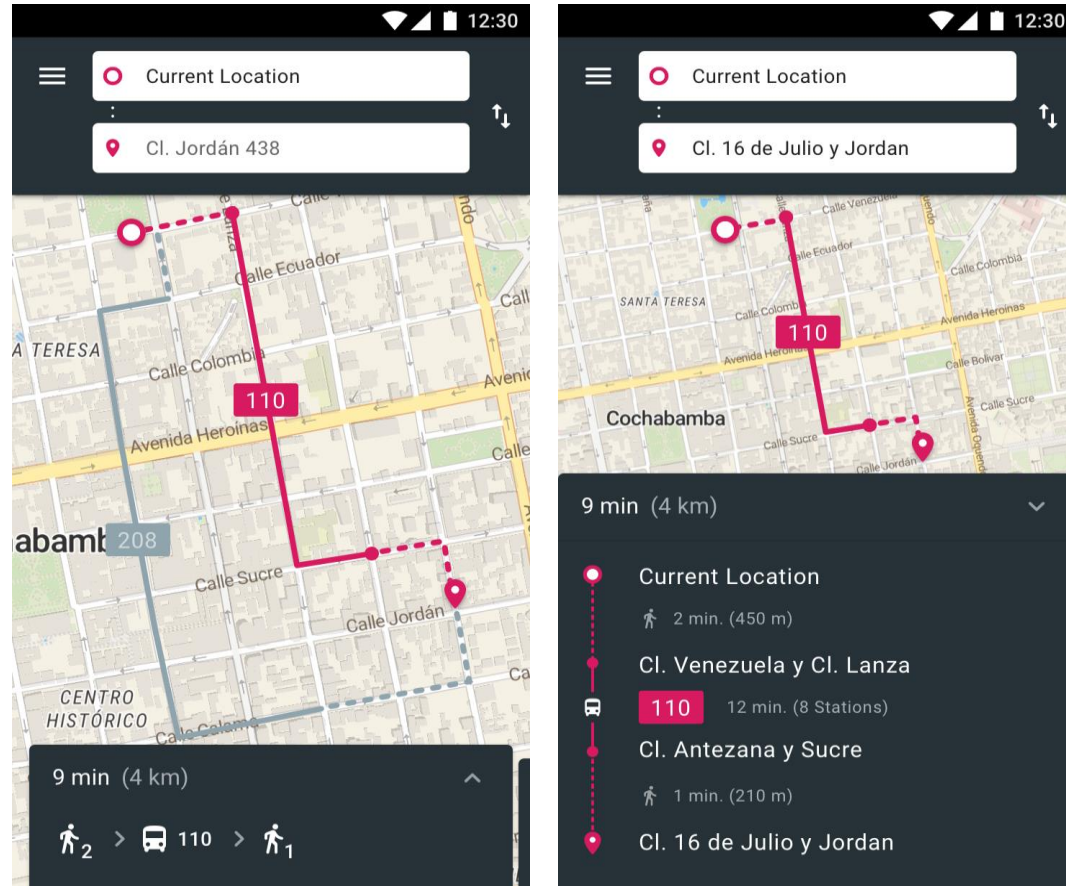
12:30

Current Location

Cl. Jordán 438

Calle Ecuador
A TERESA
Calle Colombia
110
Avenida Heroínas
Avenida
abamb
208
Calle Sucre
Calle Jordán
CENTRO HISTÓRICO
Calle Calama

9 min (4 km)

2 > 110 > 1

12:30

Current Location

Cl. 16 de Julio y Jordan

Calle Venezuela
Calle Ecuador
Calle Colombia
SANTA TERESA
Calle Colombia
Avenida Heroínas
110
Avenida Heroínas
Calle Bolívar
Cochabamba
Calle Sucre
Calle Sucre
Calle Jordán
Avenida Oquendo

9 min (4 km)

Current Location
2 min. (450 m)
Cl. Venezuela y Cl. Lanza
110 12 min. (8 Stations)
Cl. Antezana y Sucre
1 min. (210 m)
Cl. 16 de Julio y Jordan